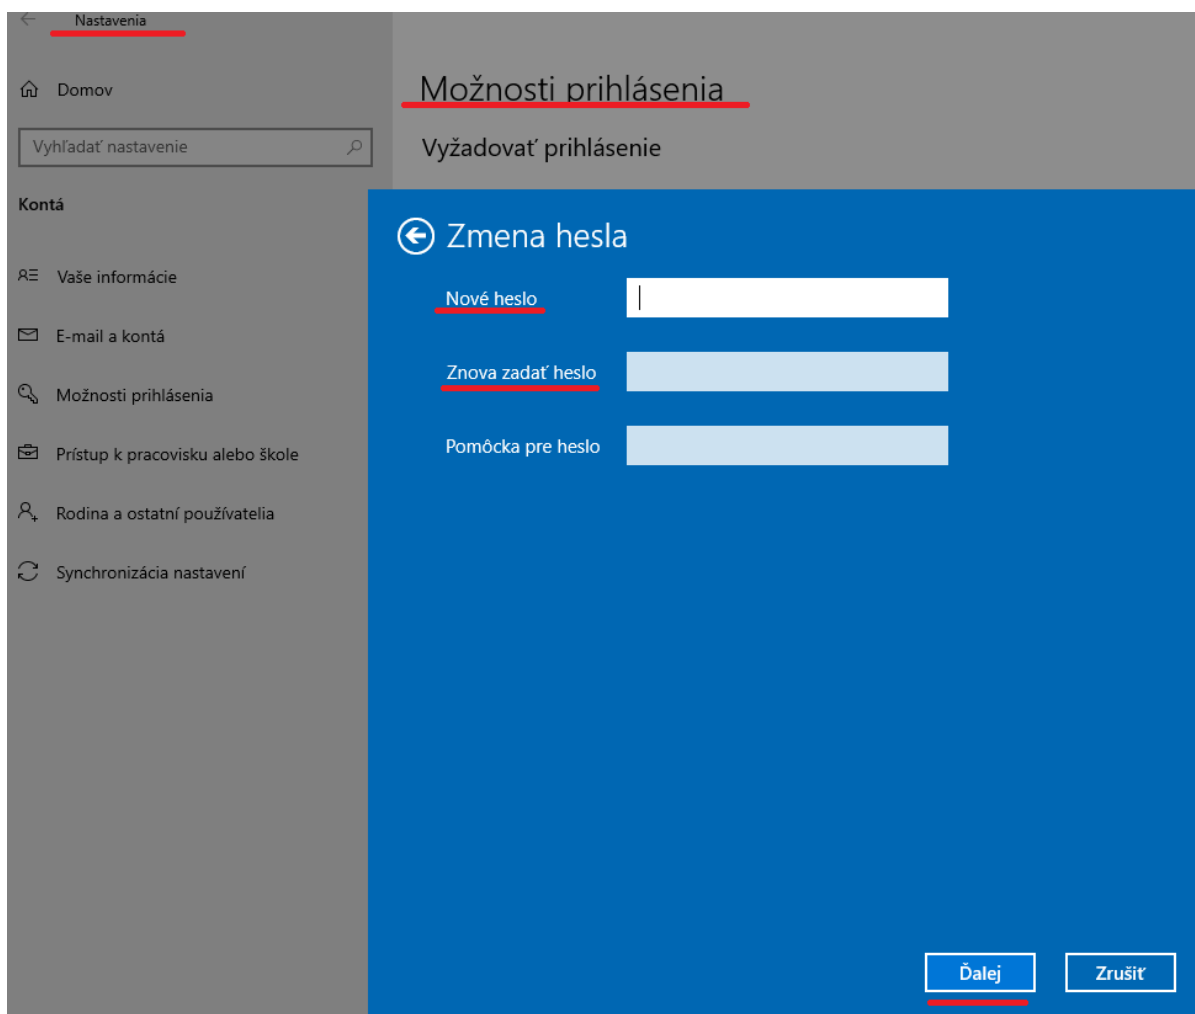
Nastavenia

Domov

Vyhľadať nastavenie

Kontá

Vaše informácie

E-mail a kontá

Možnosti prihlásenia

Prístup k pracovisku alebo škole

Rodina a ostatní používatelia

Synchronizácia nastavení

Možnosti prihlásenia

Vyžadovať prihlásenie

Zmena hesla

Nové heslo

Znova zadať heslo

Pomôcka pre heslo

Ďalej

Zrušiť